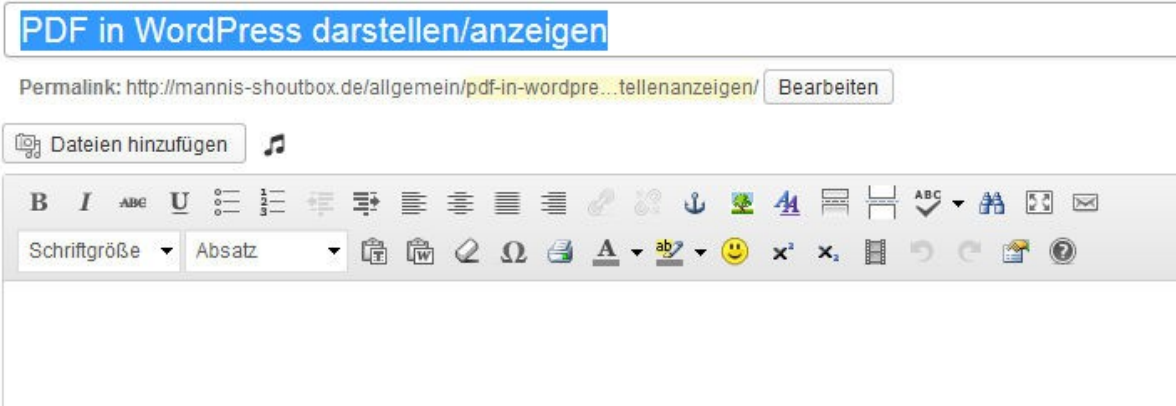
PDF in WordPress darstellen/anzeigen

Permalink: http://mannis-shoutbox.de/allgemein/pdf-in-wordpre...tellenanzeigen/ Bearbeiten

Dateien hinzufügen

B I ABC U ABC

Schriftgröße Absatz A ab Ω $x^2$ $x_2$